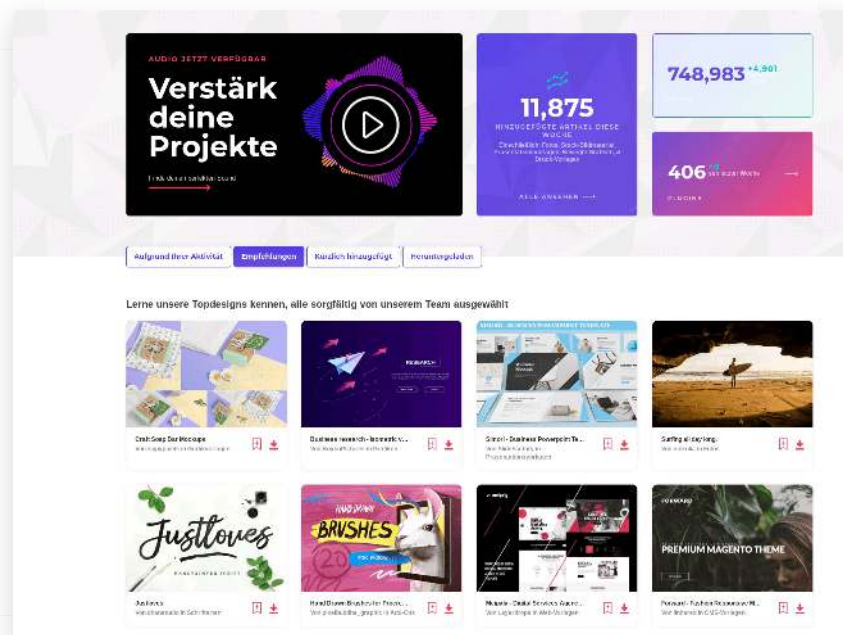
AUDIO JETZT VERFÜGBAR

Verstärk deine Projekte

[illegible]

11,875

HINZUGEFÜGTE ARTIKEL DIESE WOCHE

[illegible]

ALLE ANSEHEN

748,983 +4,901

406 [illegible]

PLUGINS

Aufgrund Ihrer Aktivität | Empfehlungen | Kürzlich hinzugefügt | Heruntergeladen

Lerne unsere Topdesigns kennen, alle sorgfältig von unserem Team ausgewählt

RESEARCH

Craft Soap Bar Mockups
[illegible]

Business research - Isometric v...
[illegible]

Simori - Business Powerpoint Te...
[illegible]

Surfing all day long
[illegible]

Justloves

HAND DRAWN BRUSHES

PREMIUM MAGENTO THEME

Justloves
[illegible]

Hand Drawn Brushes for Procre...
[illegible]

Mulpala - Digital Services Agenc...
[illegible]

Porousel - Fashion Responsive M...
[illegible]